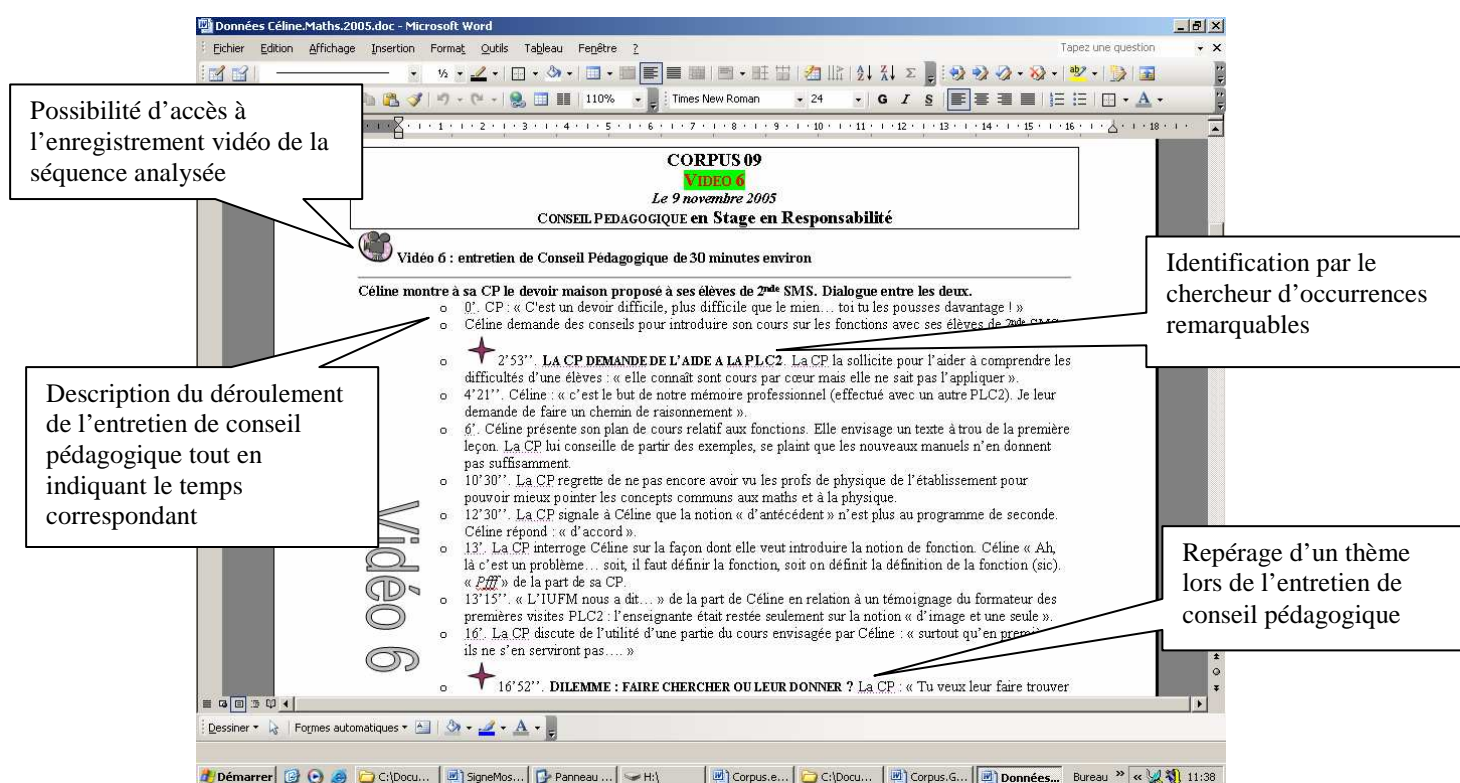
Données Céline.Maths.2005.doc - Microsoft Word

Fichier Edition Affichage Insertion Format Outils Tableau Fenêtre ?

Tapez une question

110% Times New Roman 24 G I S

Possibilité d'accès à l'enregistrement vidéo de la séquence analysée

CORPUS 09
VIDEO 6
Le 9 novembre 2005
CONSEIL PEDAGOGIQUE en Stage en Responsabilité

Vidéo 6 : entretien de Conseil Pédagogique de 30 minutes environ

Identification par le chercheur d'occurrences remarquables

Céline montre à sa CP le devoir maison proposé à ses élèves de 2$^{nde}$ SMS. Dialogue entre les deux.

o 0'. CP : « C'est un devoir difficile, plus difficile que le mien… toi tu les pousses davantage ! »
o Céline demande des conseils pour introduire son cours sur les fonctions avec ses élèves de 2$^{nde}$ SMS.

o 2'53''. LA CP DEMANDE DE L'AIDE A LA PLC2. La CP la sollicite pour l'aider à comprendre les difficultés d'une élèves : « elle connaît sont cours par cœur mais elle ne sait pas l'appliquer ».
o 4'21''. Céline : « c'est le but de notre mémoire professionnel (effectué avec un autre PLC2). Je leur demande de faire un chemin de raisonnement ».
o 6'. Céline présente son plan de cours relatif aux fonctions. Elle envisage un texte à trou de la première leçon. La CP lui conseille de partir des exemples, se plaint que les nouveaux manuels n'en donnent pas suffisamment.
o 10'30''. La CP regrette de ne pas encore avoir vu les profs de physique de l'établissement pour pouvoir mieux pointer les concepts communs aux maths et à la physique.
o 12'30''. La CP signale à Céline que la notion « d'antécédent » n'est plus au programme de seconde. Céline répond : « d'accord ».
o 13'. La CP interroge Céline sur la façon dont elle veut introduire la notion de fonction. Céline « Ah, là c'est un problème… soit, il faut définir la fonction, soit on définit la définition de la fonction (sic). « Pfff » de la part de sa CP.
o 13'15''. « L'IUFM nous a dit… » de la part de Céline en relation à un témoignage du formateur des premières visites PLC2 : l'enseignante était restée seulement sur la notion « d'image et une seule ».
o 16'. La CP discute de l'utilité d'une partie du cours envisagée par Céline : « surtout qu'en premi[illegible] ils ne s'en serviront pas…. »

o 16'52''. DILEMME : FAIRE CHERCHER OU LEUR DONNER ? La CP : « Tu veux leur faire trouver

Description du déroulement de l'entretien de conseil pédagogique tout en indiquant le temps correspondant

Repérage d'un thème lors de l'entretien de conseil pédagogique

Vidéo 6

Dessiner Formes automatiques

Démarrer C:\Docu... SigneMos... Panneau ... H:\ Corpus.e... C:\Docu... Corpus.G... Données... Bureau 11:38